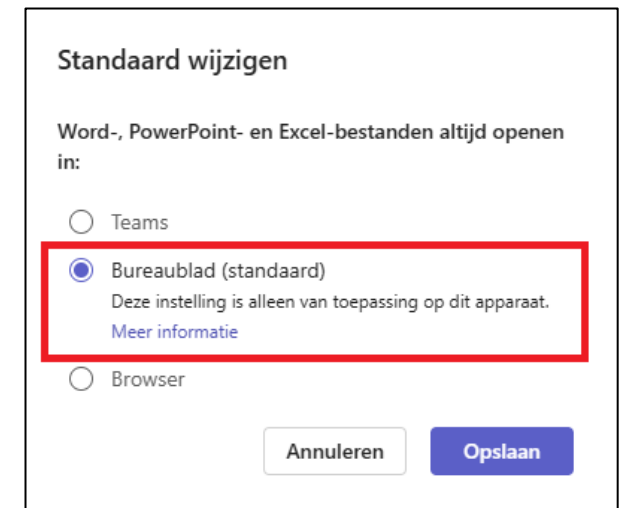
Standaard wijzigen

Word-, PowerPoint- en Excel-bestanden altijd openen in:

Teams

Bureaublad (standaard)
Deze instelling is alleen van toepassing op dit apparaat.
Meer informatie

Browser

Annuleren

Opslaan